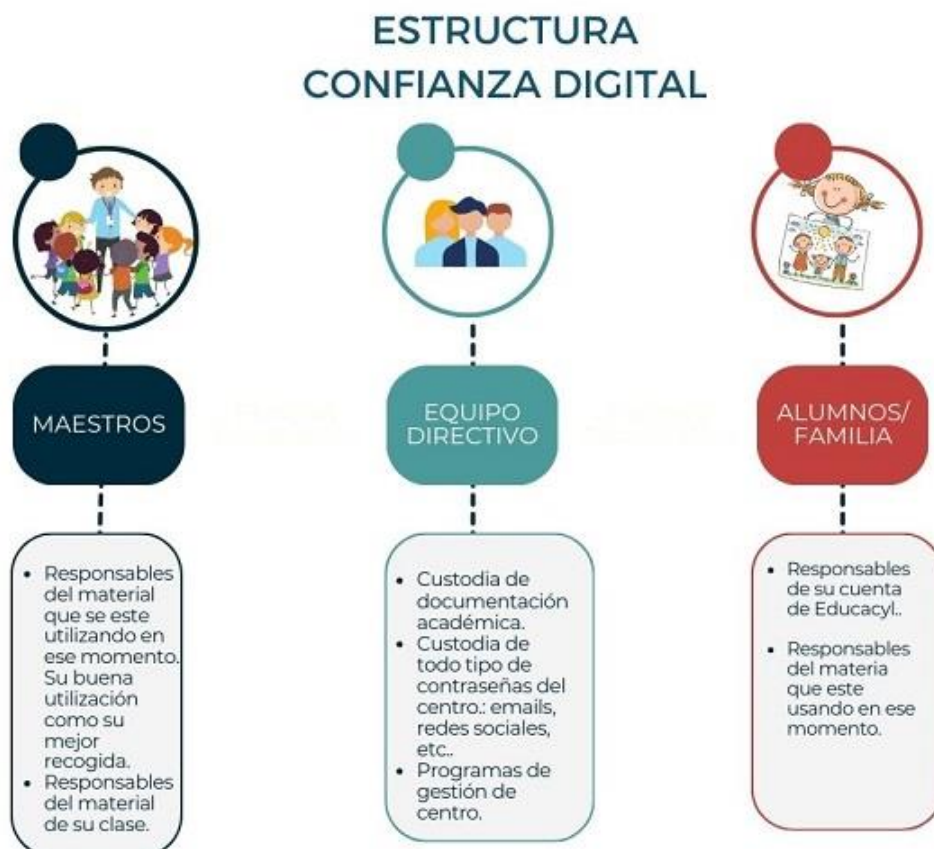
ESTRUCTURA
CONFIANZA DIGITAL

MAESTROS

EQUIPO DIRECTIVO

ALUMNOS/ FAMILIA

• Responsables del material que se este utilizando en ese momento. Su buena utilización como su mejor recogida.
• Responsables del material de su clase.

• Custodia de documentación académica.
• Custodia de todo tipo de contraseñas del centro.: emails, redes sociales, etc..
• Programas de gestión de centro.

• Responsables de su cuenta de Educacyl..

• Responsables del materia que este usando en ese momento.